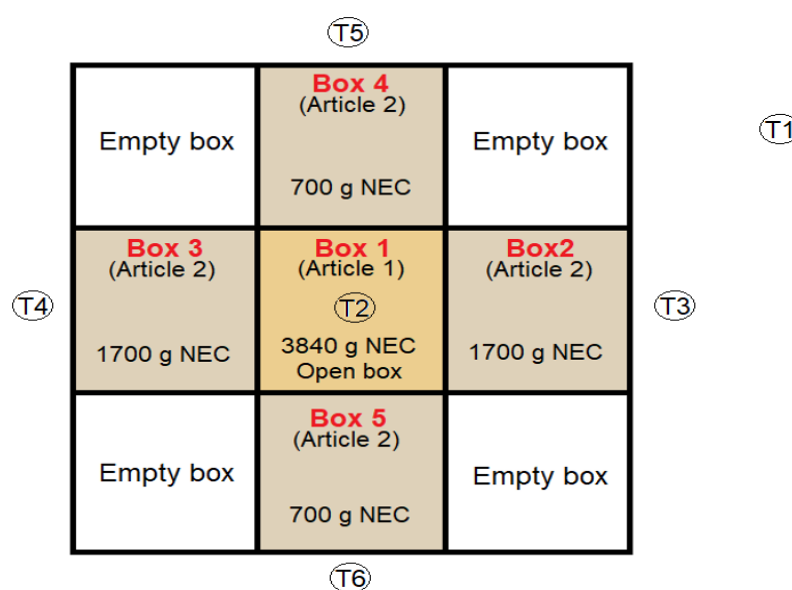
T5

T1

| Empty box | Box 4 (Article 2) 700 g NEC | Empty box |
|---|---|---|
| Box 3 (Article 2) 1700 g NEC | Box 1 (Article 1) T2 3840 g NEC Open box | Box2 (Article 2) 1700 g NEC |
| Empty box | Box 5 (Article 2) 700 g NEC | Empty box |

T4

T3

T6